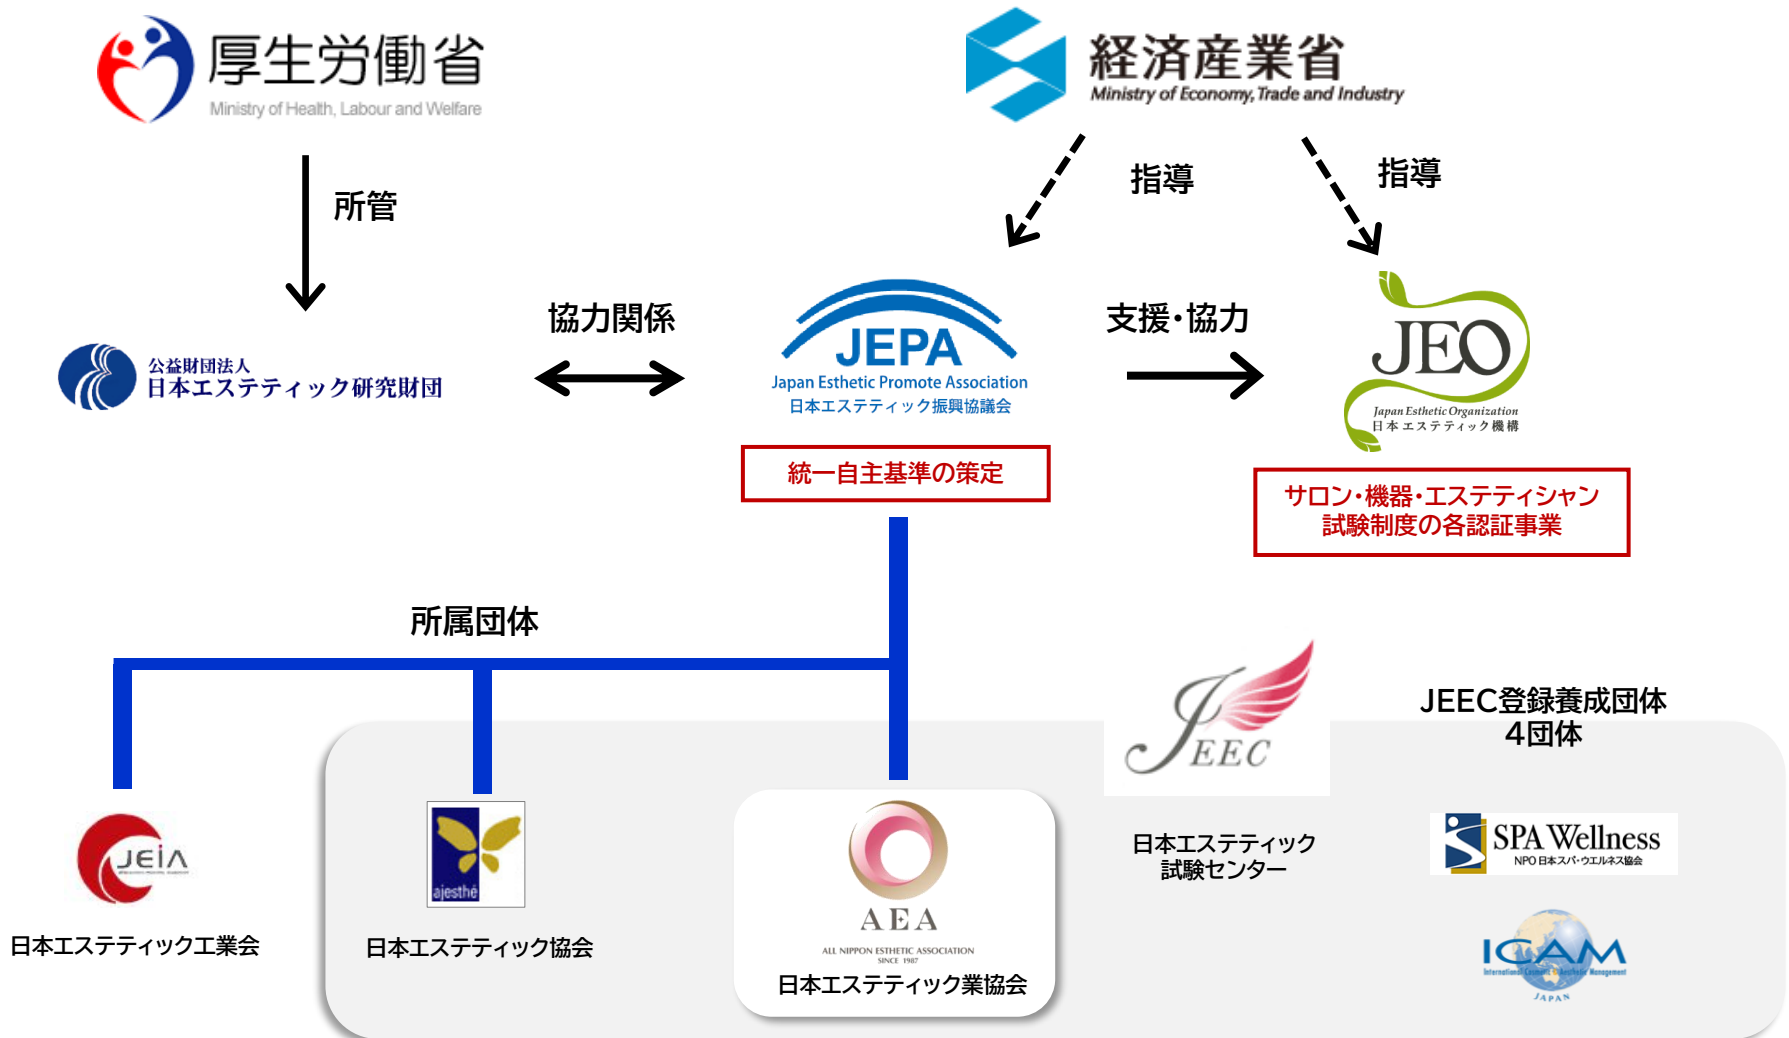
厚生労働省
Ministry of Health, Labour and Welfare

経済産業省
Ministry of Economy, Trade and Industry

所管

指導

指導

公益財団法人
日本エステティック研究財団

協力関係

JEPA
Japan Esthetic Promote Association
日本エステティック振興協議会

統一自主基準の策定

支援・協力

JEO
Japan Esthetic Organization
日本エステティック機構

サロン・機器・エステティシャン
試験制度の各認証事業

所属団体

JEEC

JEEC登録養成団体
4団体

JEIA
日本エステティック工業会

ajesthé
日本エステティック協会

AEA
ALL NIPPON ESTHETIC ASSOCIATION
SINCE 1987
日本エステティック業協会

日本エステティック
試験センター

SPA Wellness
NPO 日本スパ・ウエルネス協会

ICAM
International Cosmetic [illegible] Aesthetic Management
JAPAN